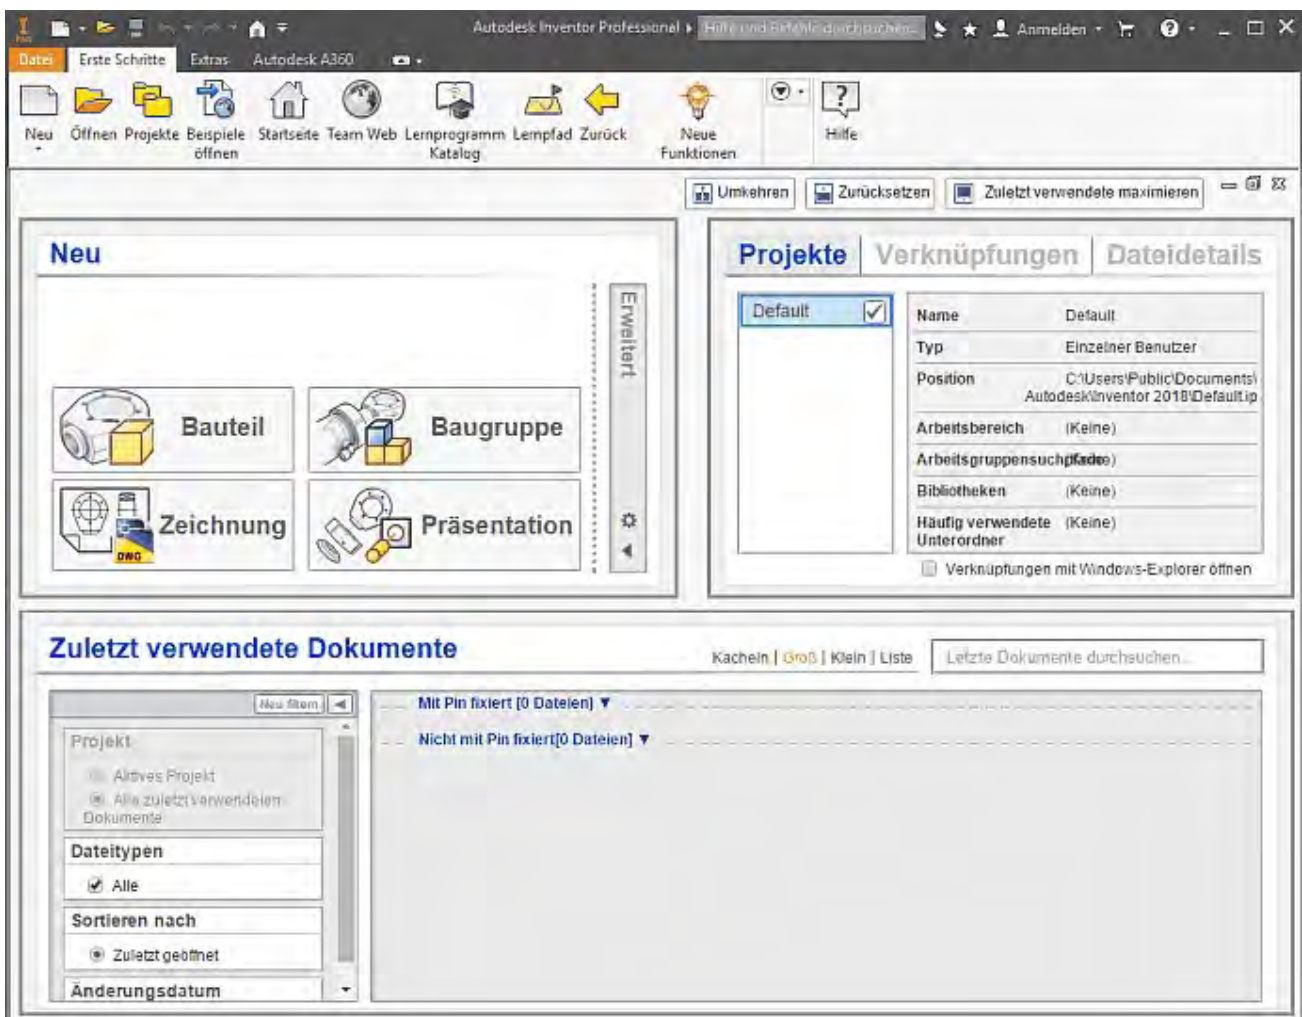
Autodesk Inventor Professional ▸ Hilfe und Befehle durchsuchen... Anmelden

Datei Erste Schritte Extras Autodesk A360

Neu Öffnen Projekte Beispiele öffnen Startseite Team Web Lernprogramm Katalog Lernpfad Zurück Neue Funktionen Hilfe

Umkehren Zurücksetzen Zuletzt verwendete maximieren

Neu

Erweitert

Bauteil
Baugruppe
Zeichnung
Präsentation

Projekte Verknüpfungen Dateidetails

Default

| | |
|---|---|
| Name | Default |
| Typ | Einzelner Benutzer |
| Position | C:\Users\Public\Documents\Autodesk\Inventor 2018\Default.ip |
| Arbeitsbereich | (Keine) |
| Arbeitsgruppensuchpfade | (Keine) |
| Bibliotheken | (Keine) |
| Häufig verwendete Unterordner | (Keine) |

Verknüpfungen mit Windows-Explorer öffnen

Zuletzt verwendete Dokumente

Kacheln | Groß | Klein | Liste

Letzte Dokumente durchsuchen...

Neu filtern

Projekt
Aktives Projekt
Alle zuletzt verwendeten Dokumente

Dateitypen
Alle

Sortieren nach
Zuletzt geöffnet

Änderungsdatum

Mit Pin fixiert [0 Dateien] ▼

Nicht mit Pin fixiert[0 Dateien] ▼